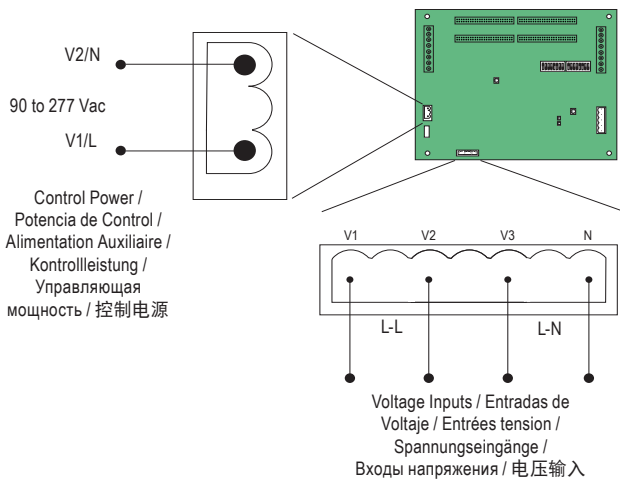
V2/N

90 to 277 Vac

V1/L

Control Power / Potencia de Control / Alimentation Auxiliaire / Kontrollleistung / Управляющая мощность / 控制电源

V1 V2 V3 N

L-L L-N

Voltage Inputs / Entradas de Voltaje / Entrées tension / Spannungseingänge / Входы напряжения / 电压输入